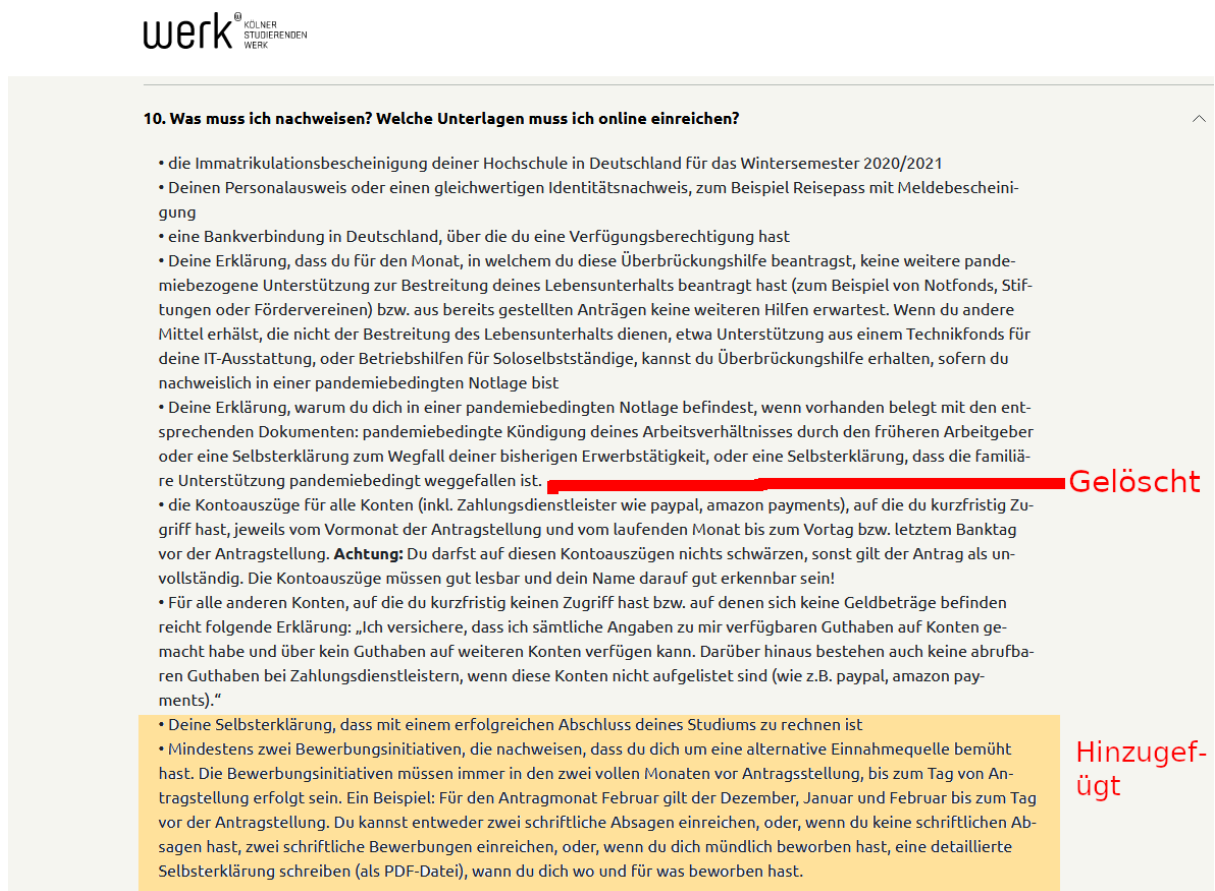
werk KÖLNER STUDIERENDEN WERK

10. Was muss ich nachweisen? Welche Unterlagen muss ich online einreichen?

• die Immatrikulationsbescheinigung deiner Hochschule in Deutschland für das Wintersemester 2020/2021
• Deinen Personalausweis oder einen gleichwertigen Identitätsnachweis, zum Beispiel Reisepass mit Meldebescheinigung
• eine Bankverbindung in Deutschland, über die du eine Verfügungsberechtigung hast
• Deine Erklärung, dass du für den Monat, in welchem du diese Überbrückungshilfe beantragst, keine weitere pandemiebezogene Unterstützung zur Bestreitung deines Lebensunterhalts beantragt hast (zum Beispiel von Notfonds, Stiftungen oder Fördervereinen) bzw. aus bereits gestellten Anträgen keine weiteren Hilfen erwartest. Wenn du andere Mittel erhälst, die nicht der Bestreitung des Lebensunterhalts dienen, etwa Unterstützung aus einem Technikfonds für deine IT-Ausstattung, oder Betriebshilfen für Soloselbstständige, kannst du Überbrückungshilfe erhalten, sofern du nachweislich in einer pandemiebedingten Notlage bist
• Deine Erklärung, warum du dich in einer pandemiebedingten Notlage befindest, wenn vorhanden belegt mit den entsprechenden Dokumenten: pandemiebedingte Kündigung deines Arbeitsverhältnisses durch den früheren Arbeitgeber oder eine Selbsterklärung zum Wegfall deiner bisherigen Erwerbstätigkeit, oder eine Selbsterklärung, dass die familiäre Unterstützung pandemiebedingt weggefallen ist.
Gelöscht
• die Kontoauszüge für alle Konten (inkl. Zahlungsdienstleister wie paypal, amazon payments), auf die du kurzfristig Zugriff hast, jeweils vom Vormonat der Antragstellung und vom laufenden Monat bis zum Vortag bzw. letztem Banktag vor der Antragstellung. **Achtung:** Du darfst auf diesen Kontoauszügen nichts schwärzen, sonst gilt der Antrag als unvollständig. Die Kontoauszüge müssen gut lesbar und dein Name darauf gut erkennbar sein!
• Für alle anderen Konten, auf die du kurzfristig keinen Zugriff hast bzw. auf denen sich keine Geldbeträge befinden reicht folgende Erklärung: „Ich versichere, dass ich sämtliche Angaben zu mir verfügbaren Guthaben auf Konten gemacht habe und über kein Guthaben auf weiteren Konten verfügen kann. Darüber hinaus bestehen auch keine abrufbaren Guthaben bei Zahlungsdienstleistern, wenn diese Konten nicht aufgelistet sind (wie z.B. paypal, amazon payments).“
• Deine Selbsterklärung, dass mit einem erfolgreichen Abschluss deines Studiums zu rechnen ist
• Mindestens zwei Bewerbungsinitiativen, die nachweisen, dass du dich um eine alternative Einnahmequelle bemüht hast. Die Bewerbungsinitiativen müssen immer in den zwei vollen Monaten vor Antragsstellung, bis zum Tag von Antragstellung erfolgt sein. Ein Beispiel: Für den Antragmonat Februar gilt der Dezember, Januar und Februar bis zum Tag vor der Antragstellung. Du kannst entweder zwei schriftliche Absagen einreichen, oder, wenn du keine schriftlichen Absagen hast, zwei schriftliche Bewerbungen einreichen, oder, wenn du dich mündlich beworben hast, eine detaillierte Selbsterklärung schreiben (als PDF-Datei), wann du dich wo und für was beworben hast.
Hinzugefügt